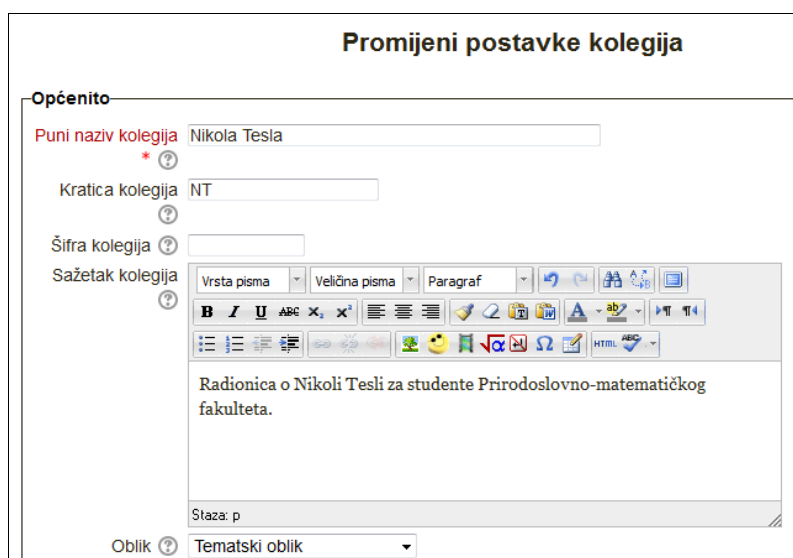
Promijeni postavke kolegija

Općenito

Puni naziv kolegija * Nikola Tesla

Kratica kolegija NT

Šifra kolegija

Sažetak kolegija

Vrsta pisma | Veličina pisma | Paragraf

B I U ABC $x_2$ $x^2$

Radionica o Nikoli Tesli za studente Prirodoslovno-matematičkog fakulteta.

Staza: p

Oblik Tematski oblik